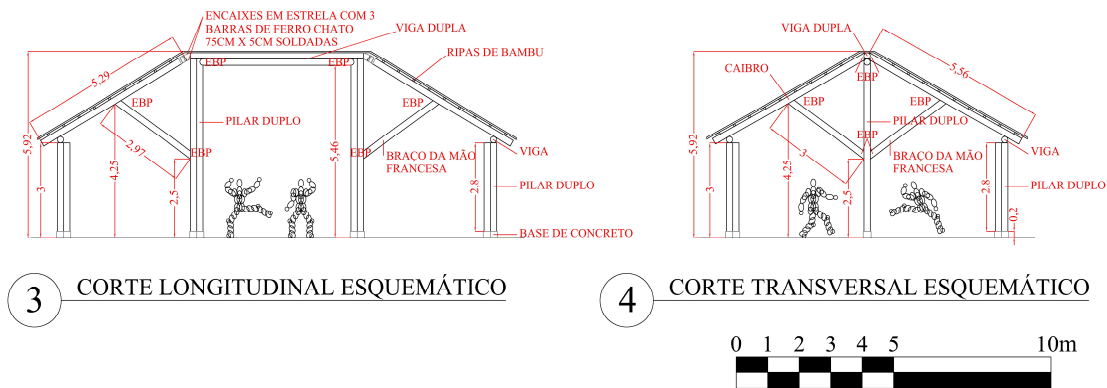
ENCAIXES EM ESTRELA COM 3 BARRAS DE FERRO CHATO 75CM X 5CM SOLDADAS

VIGA DUPLA

RIPAS DE BAMBU

5,29

EBP

EBP

EBP

EBP

PILAR DUPLO

EBP

5,92

2,97

EBP

4,25

3

2,5

5,46

EBP

BRAÇO DA MÃO FRANCESA

VIGA

2,8

PILAR DUPLO

BASE DE CONCRETO

VIGA DUPLA

5,56

CAIBRO

EBP

EBP

EBP

PILAR DUPLO

EBP

5,92

3

4,25

2,5

3

BRAÇO DA MÃO FRANCESA

VIGA

2,8

PILAR DUPLO

0,2

3 CORTE LONGITUDINAL ESQUEMÁTICO

4 CORTE TRANSVERSAL ESQUEMÁTICO

0 1 2 3 4 5 10m